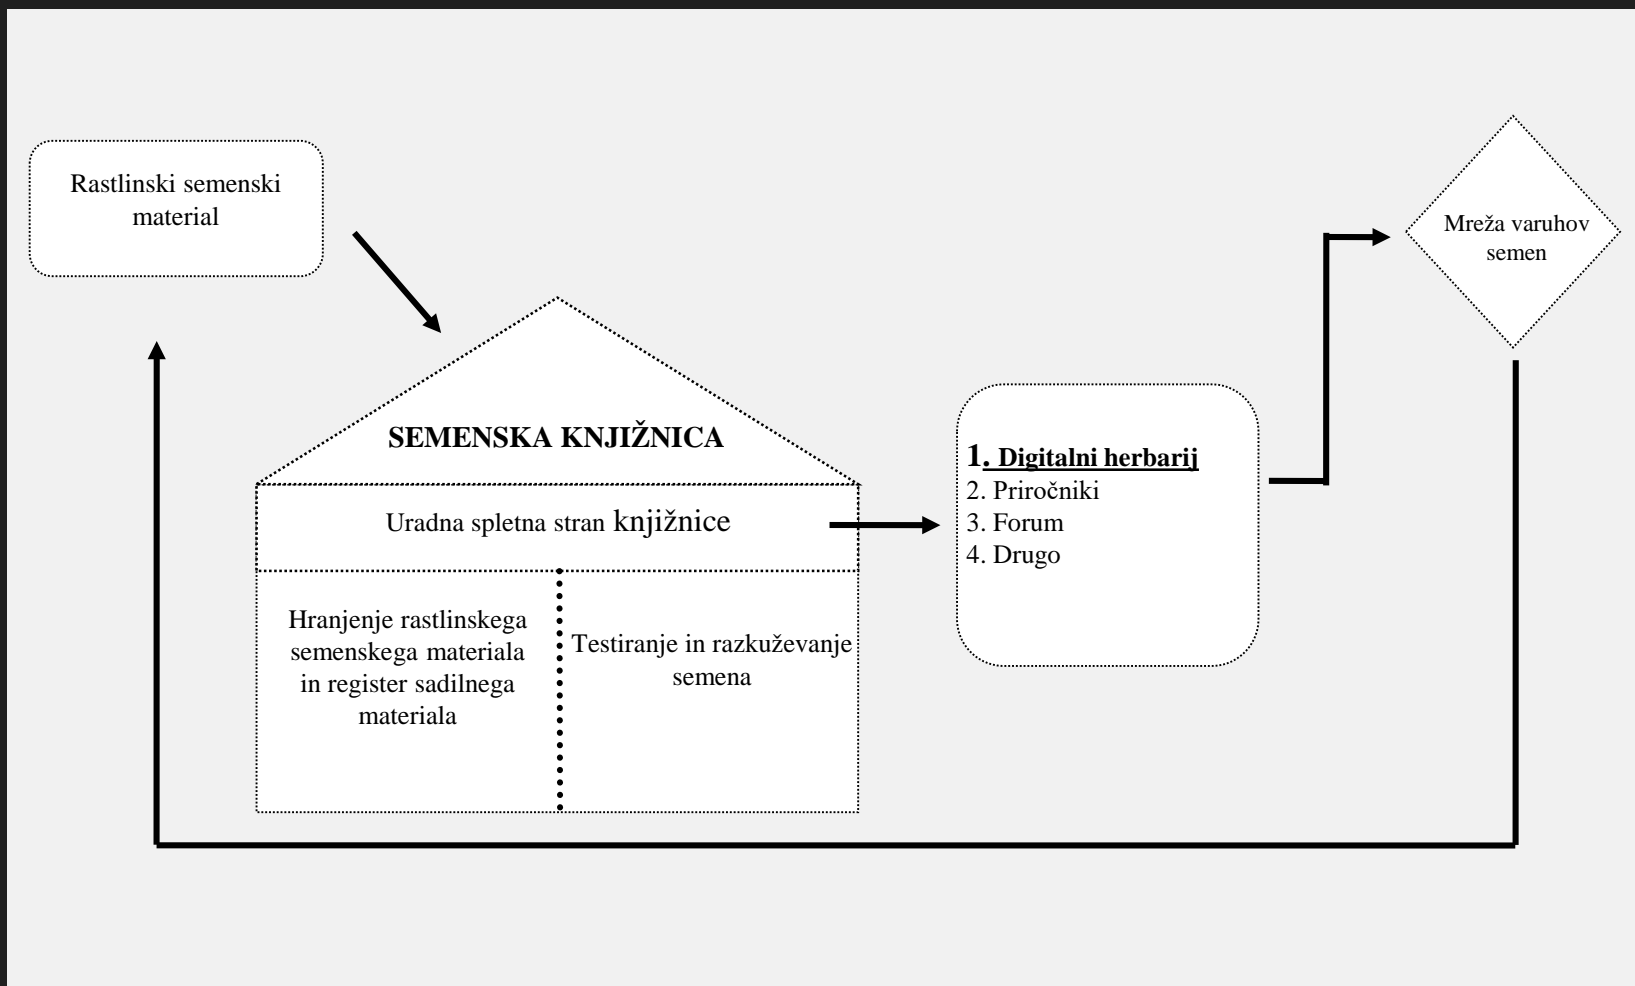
Rastlinski semenski material

Mreža varuhov semen

SEMENSKA KNJIŽNICA

Uradna spletna stran knjižnice

Hranjenje rastlinskega semenskega materiala in register sadilnega materiala

Testiranje in razkuževanje semena

1. Digitalni herbarij
2. Priročniki
3. Forum
4. Drugo